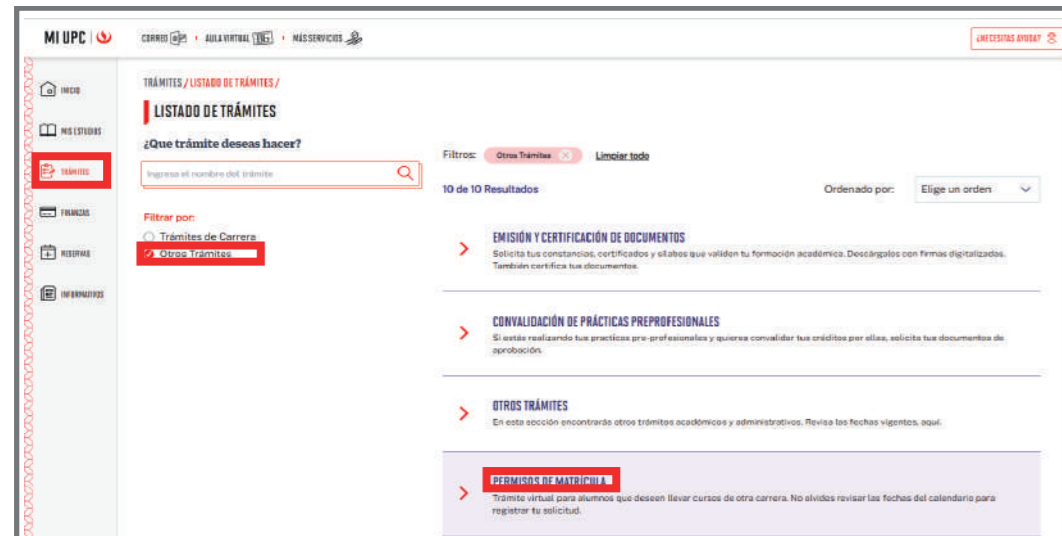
MI UPC | CORREO · AULA VIRTUAL · MÁS SERVICIOS

¿NECESITAS AYUDA?

INICIO
MIS ESTUDIOS
TRÁMITES
FINANZAS
RESERVAS
INFORMATIVOS

TRÁMITES / LISTADO DE TRÁMITES /

LISTADO DE TRÁMITES

¿Que trámite deseas hacer?

Ingresa el nombre del trámite

Filtrar por:
Trámites de Carrera
Otros Trámites

Filtros: Otros Trámites Limpiar todo

10 de 10 Resultados

Ordenado por: Elige un orden

EMISIÓN Y CERTIFICACIÓN DE DOCUMENTOS
Solicita tus constancias, certificados y sílabos que validen tu formación académica. Descárgalos con firmas digitalizadas. También certifica tus documentos.

CONVALIDACIÓN DE PRÁCTICAS PREPROFESIONALES
Si estás realizando tus prácticas pre-profesionales y quieres convalidar tus créditos por ellas, solicita tus documentos de aprobación.

OTROS TRÁMITES
En esta sección encontrarás otros trámites académicos y administrativos. Revisa las fechas vigentes, aquí.

PERMISOS DE MATRÍCULA
Trámite virtual para alumnos que deseen llevar cursos de otra carrera. No olvides revisar las fechas del calendario para registrar tu solicitud.